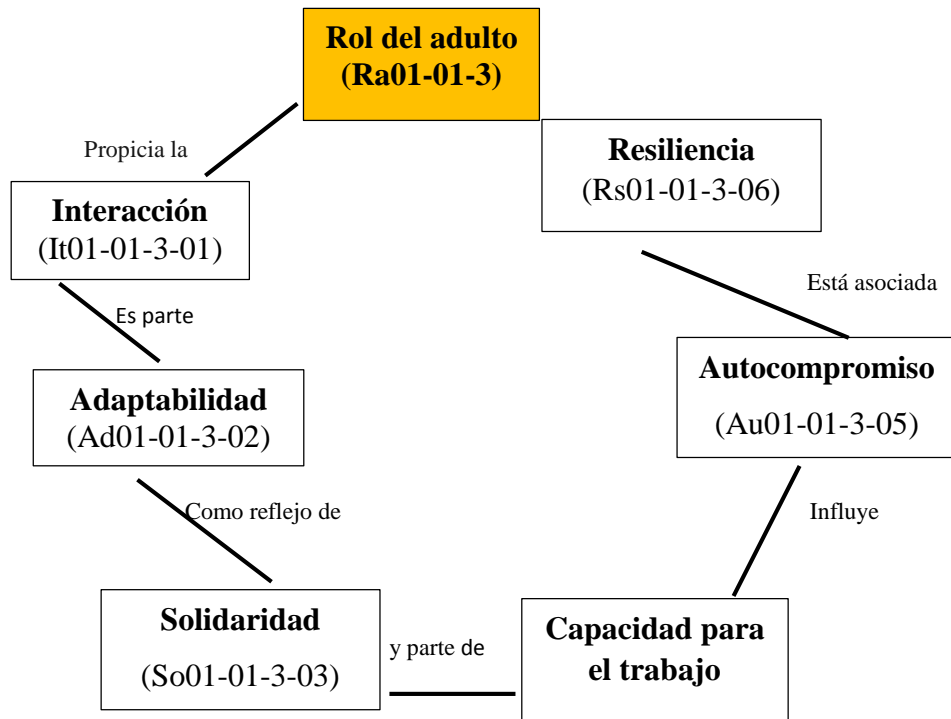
Rol del adulto
(Ra01-01-3)

Propicia la

Interacción
(It01-01-3-01)

Es parte

Adaptabilidad
(Ad01-01-3-02)

Como reflejo de

Solidaridad
(So01-01-3-03)

y parte de

Capacidad para el trabajo

Influye

Autocompromiso
(Au01-01-3-05)

Está asociada

Resiliencia
(Rs01-01-3-06)